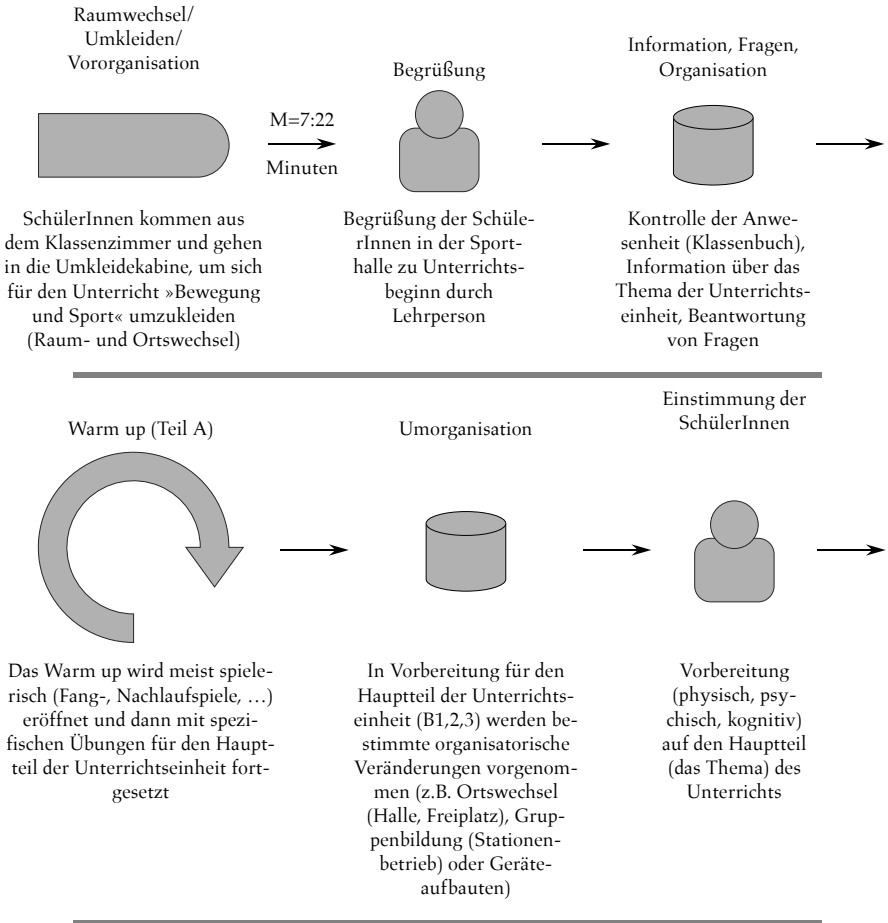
Raumwechsel/
Umkleiden/
Vororganisation

M=7:22
Minuten

SchülerInnen kommen aus dem Klassenzimmer und gehen in die Umkleidekabine, um sich für den Unterricht »Bewegung und Sport« umzukleiden (Raum- und Ortswechsel)

Begrüßung

Begrüßung der SchülerInnen in der Sporthalle zu Unterrichtsbeginn durch Lehrperson

Information, Fragen, Organisation

Kontrolle der Anwesenheit (Klassenbuch), Information über das Thema der Unterrichtseinheit, Beantwortung von Fragen

Warm up (Teil A)

Das Warm up wird meist spielerisch (Fang-, Nachlaufspiele, …) eröffnet und dann mit spezifischen Übungen für den Hauptteil der Unterrichtseinheit fortgesetzt

Umorganisation

In Vorbereitung für den Hauptteil der Unterrichtseinheit (B1,2,3) werden bestimmte organisatorische Veränderungen vorgenommen (z.B. Ortswechsel (Halle, Freiplatz), Gruppenbildung (Stationenbetrieb) oder Geräteaufbauten)

Einstimmung der SchülerInnen

Vorbereitung (physisch, psychisch, kognitiv) auf den Hauptteil (das Thema) des Unterrichts